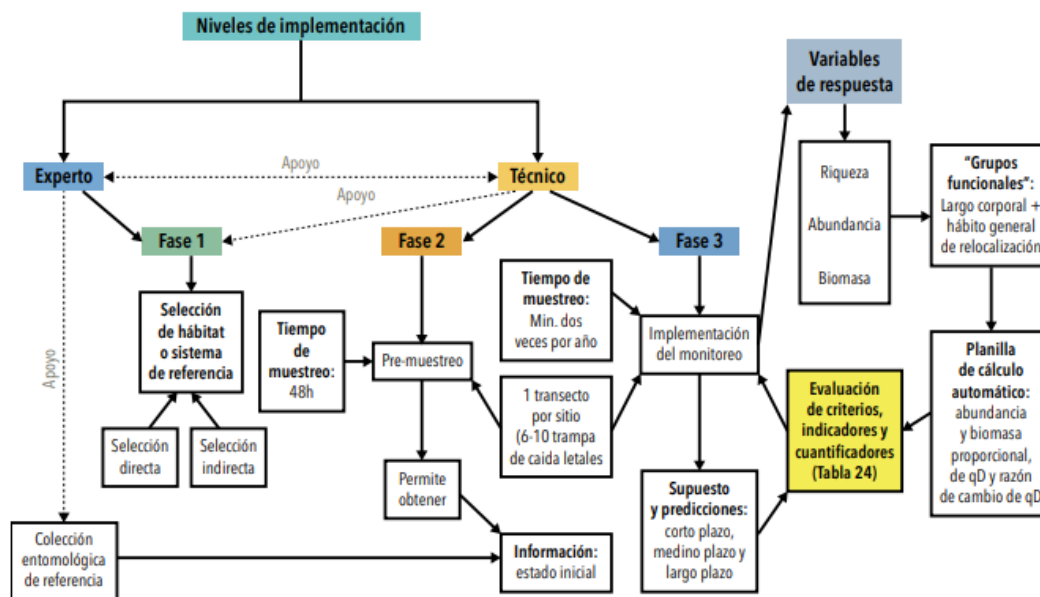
Niveles de implementación

Experto

Apoyo

Técnico

Apoyo

Fase 1

Fase 2

Fase 3

Variables de respuesta

Apoyo

Selección de hábitat o sistema de referencia

Selección directa

Selección indirecta

Tiempo de muestreo: 48h

Pre-muestreo

Permite obtener

Tiempo de muestreo: Min. dos veces por año

1 transecto por sitio (6-10 trampa de caida letales

Implementación del monitoreo

Riqueza

Abundancia

Biomasa

"Grupos funcionales": Largo corporal + hábito general de relocalización

Planilla de cálculo automático: abundancia y biomasa proporcional, de qD y razón de cambio de qD

Evaluación de criterios, indicadores y cuantificadores (Tabla 24)

Supuesto y predicciones: corto plazo, medino plazo y largo plazo

Colección entomológica de referencia

Información: estado inicial